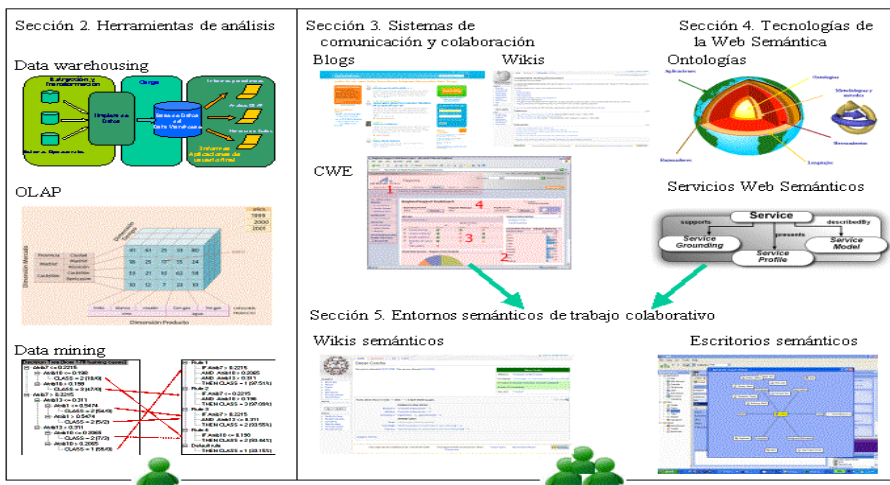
Sección 2. Herramientas de análisis

Data warehousing

Extracción y Transformación

Carga

Limpieza de Datos

Base de Datos del Data Warehouse

Informes Aplicaciones de usuario final

OLAP

1999
2000
2001

Ciudad
Madrid
Barcelona
Zaragoza

Dimensión Producto

Data mining

Sección 3. Sistemas de comunicación y colaboración

Blogs

Wikis

CWE

1
2
3
4

Sección 4. Tecnologías de la Web Semántica

Ontologías

Servicios Web Semánticos

supports

Service

describedBy

presents

Service Grounding

Service Profile

Service Model

Sección 5. Entornos semánticos de trabajo colaborativo

Wikis semánticos

Escritorios semánticos